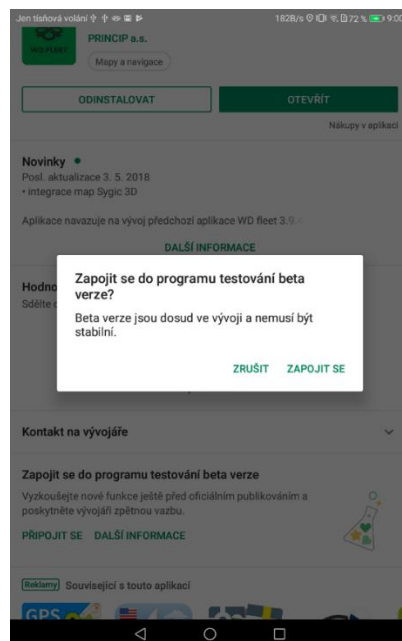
Jen tísňová volání
182B/s 72 % 9:00

WD FLEET
PRINCIP a.s.
Mapy a navigace

ODINSTALOVAT
OTEVŘÍT
Nákupy v aplikaci

Novinky •
Posl. aktualizace 3. 5. 2018
• integrace map Sygic 3D

Aplikace navazuje na vývoj předchozí aplikace WD fleet 3.9.

DALŠÍ INFORMACE

Hodno
Sdělte

Zapojit se do programu testování beta verze?
Beta verze jsou dosud ve vývoji a nemusí být stabilní.
ZRUŠIT ZAPOJIT SE

Kontakt na vývojáře

Zapojit se do programu testování beta verze
Vyzkoušejte nové funkce ještě před oficiálním publikováním a poskytněte vývojáři zpětnou vazbu.
PŘIPOJIT SE DALŠÍ INFORMACE

Reklamy Související s touto aplikací
GPS